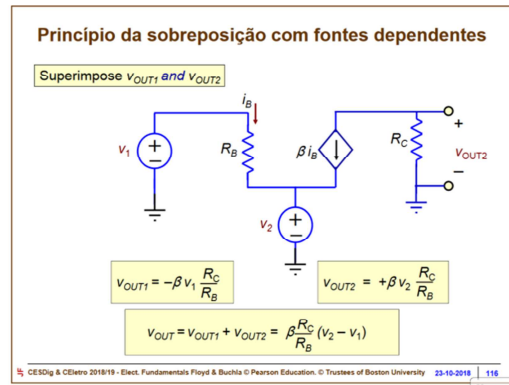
Princípio da sobreposição com fontes dependentes

Superimpose $v_{OUT1}$ and $v_{OUT2}$

$i_B$

$v_1$

$R_B$

$\beta i_B$

$R_C$

+

$v_{OUT2}$

−

$v_2$

$v_{OUT1} = -\beta v_1 \frac{R_C}{R_B}$

$v_{OUT2} = +\beta v_2 \frac{R_C}{R_B}$

$v_{OUT} = v_{OUT1} + v_{OUT2} = \beta \frac{R_C}{R_B}(v_2 - v_1)$

CESDig & CEletro 2018/19 - Elect. Fundamentals Floyd & Buchla © Pearson Education. © Trustees of Boston University 23-10-2018 116